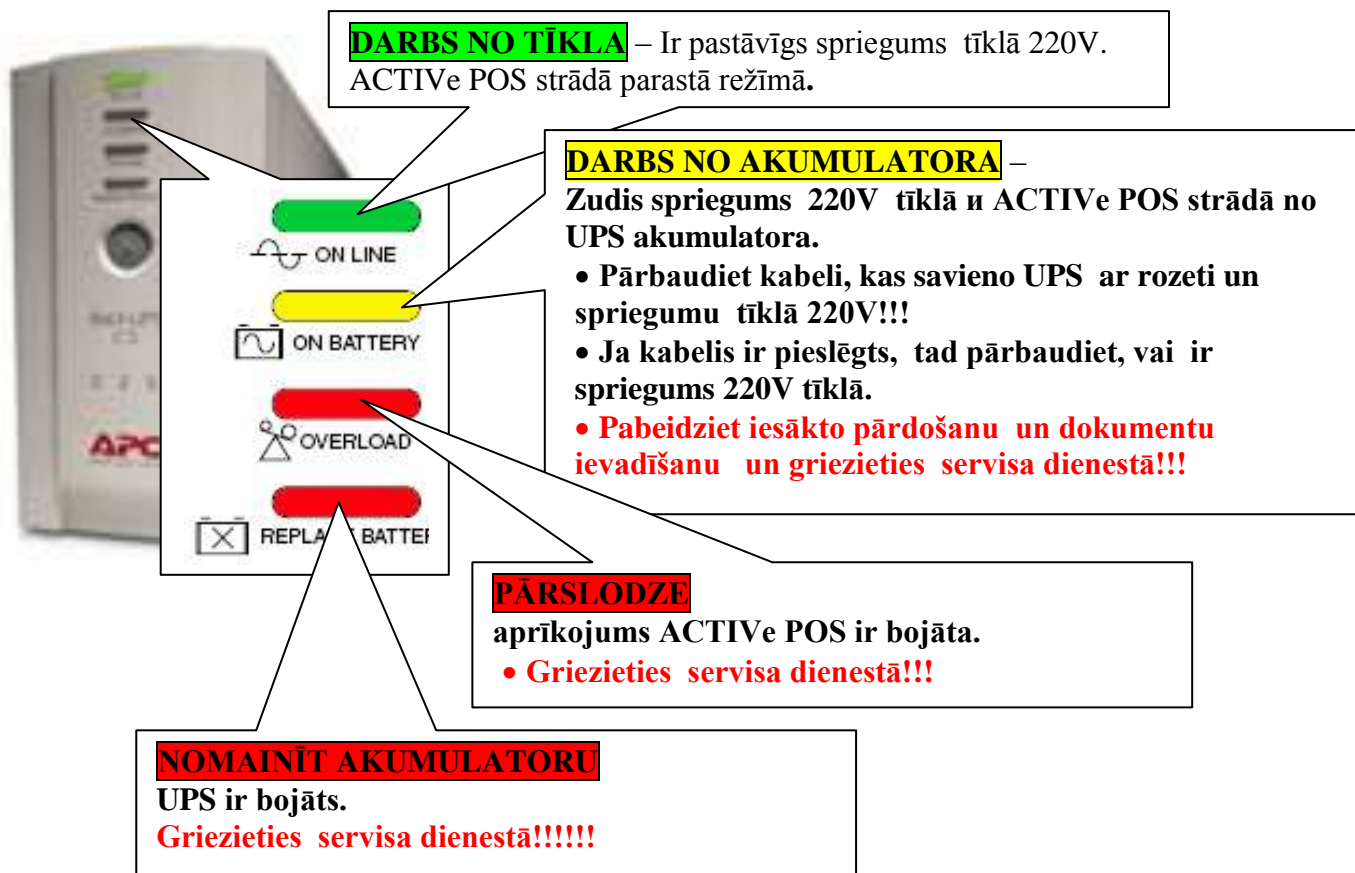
DARBS NO TĪKLA – Ir pastāvīgs spriegums tīklā 220V. ACTIVe POS strādā parastā režīmā.

DARBS NO AKUMULATORA –
Zudis spriegums 220V tīklā и ACTIVe POS strādā no UPS akumulatora.
• Pārbaudiet kabeli, kas savieno UPS ar rozeti un spriegumu tīklā 220V!!!
• Ja kabelis ir pieslēgts, tad pārbaudiet, vai ir spriegums 220V tīklā.
• Pabeidziet iesākto pārdošanu un dokumentu ievadīšanu un griezieties servisa dienestā!!!

ON LINE
ON BATTERY
OVERLOAD
REPLA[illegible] BATTE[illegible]

APC

PĀRSLODZE
aprīkojums ACTIVe POS ir bojāta.
• Griezieties servisa dienestā!!!

NOMAINĪT AKUMULATORU
UPS ir bojāts.
Griezieties servisa dienestā!!!!!!